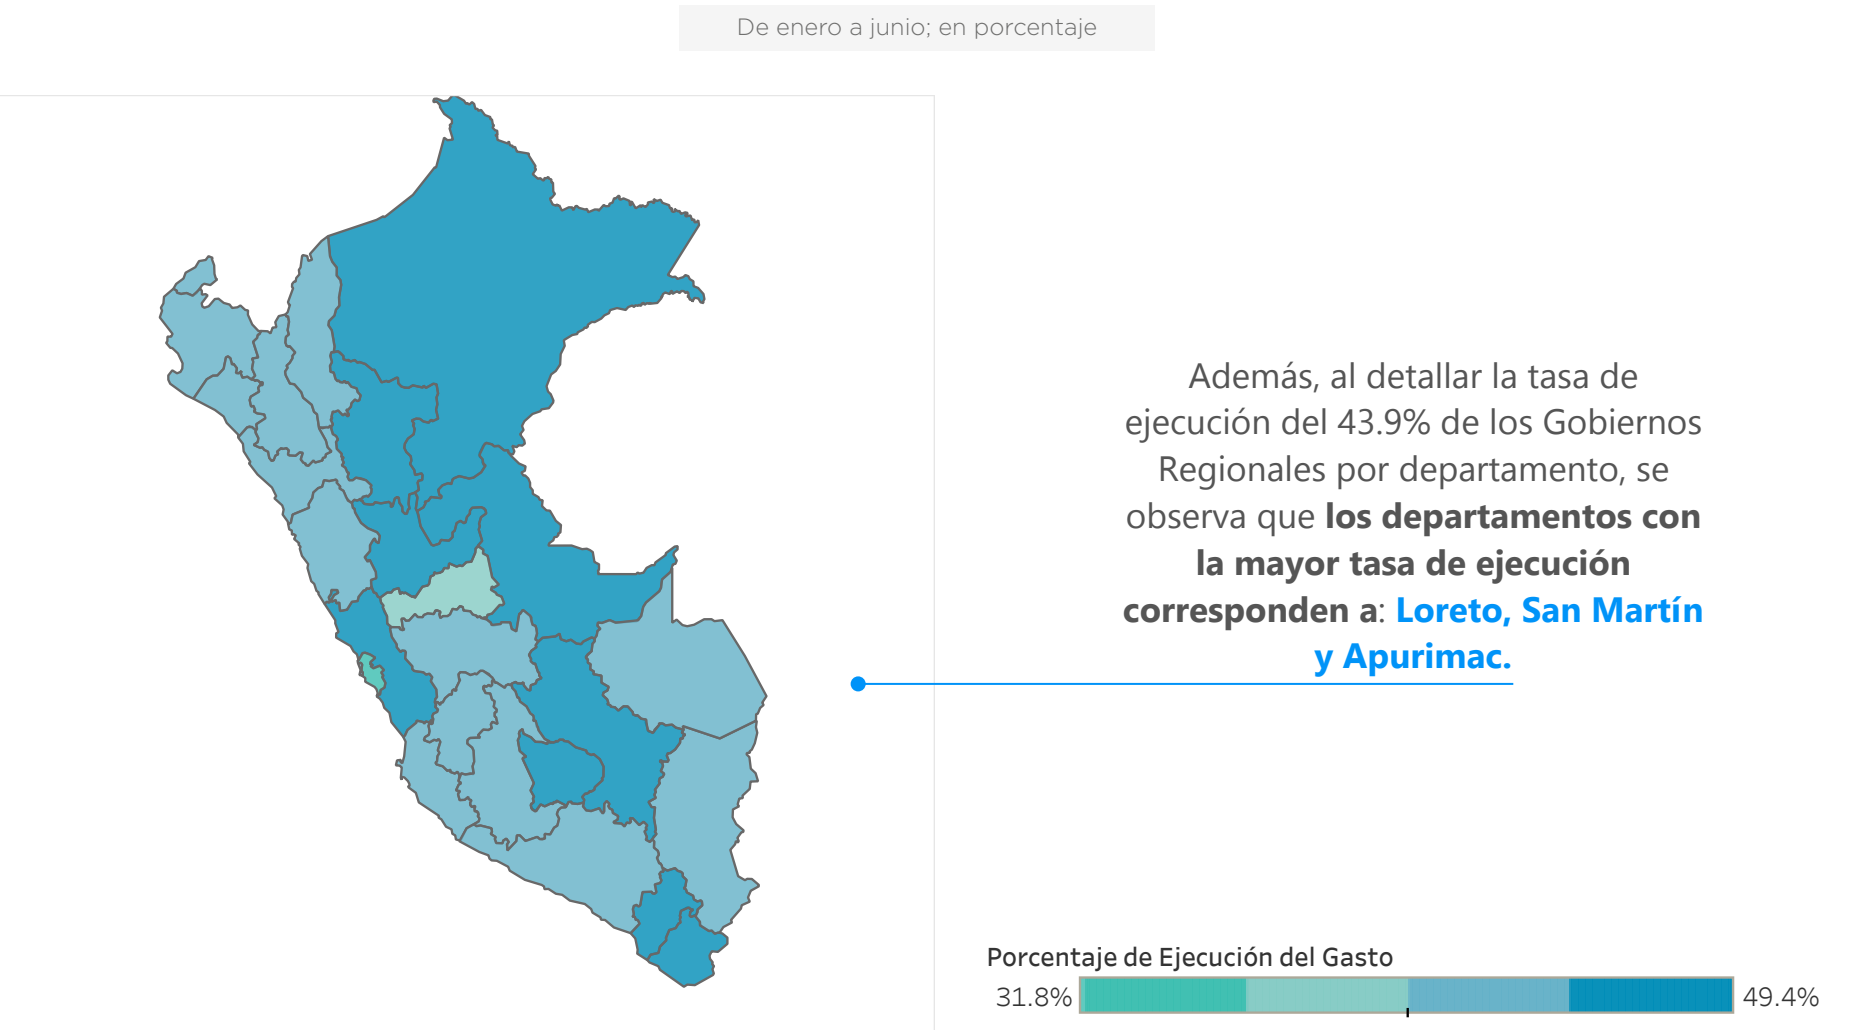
De enero a junio; en porcentaje

Además, al detallar la tasa de ejecución del 43.9% de los Gobiernos Regionales por departamento, se observa que **los departamentos con la mayor tasa de ejecución corresponden a**: Loreto, San Martín y Apurimac.

Porcentaje de Ejecución del Gasto

31.8%

49.4%